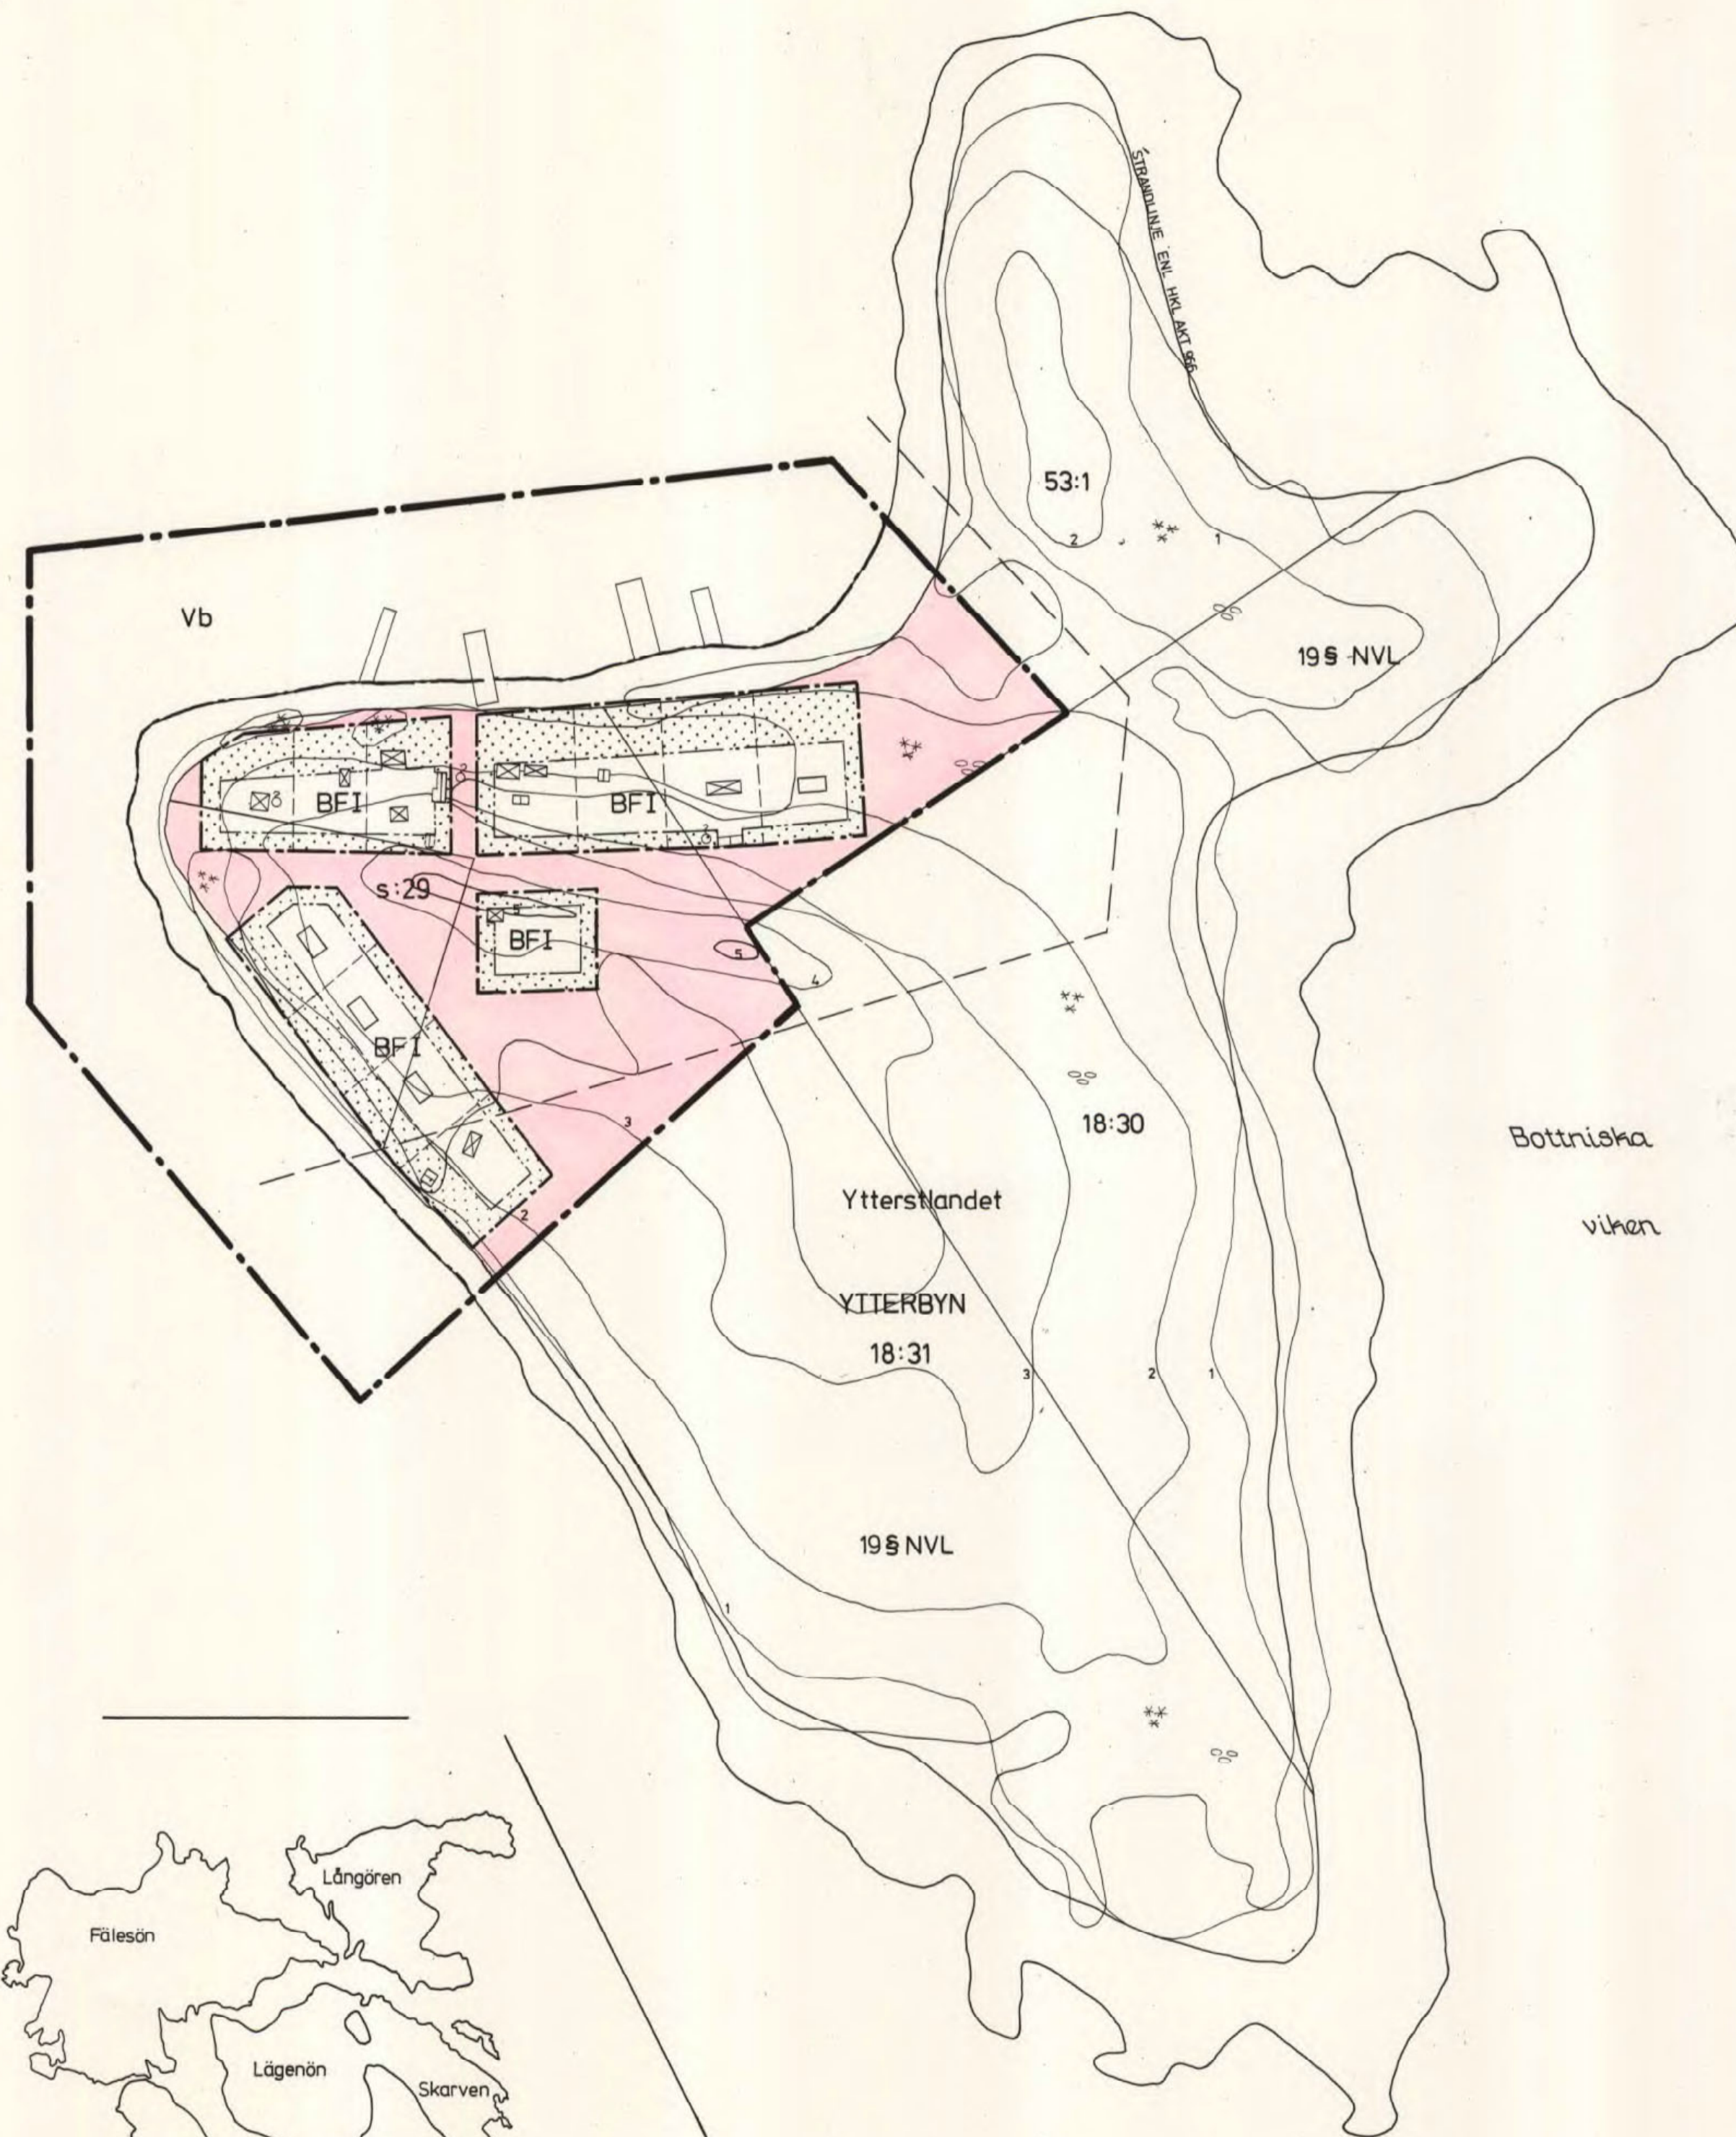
STRANDLINJE ENL. HKL AKT 966

53:1

2

1

Vb

19§ NVL

BFI

BFI

s:29

BFI

5

4

BFI

3

18:30

Bottniska

viken

2

Ytterstlandet

YTTERBYN

18:31

3

2

1

19§ NVL

1

Långören

Fälesön

Lägenön

Skarven